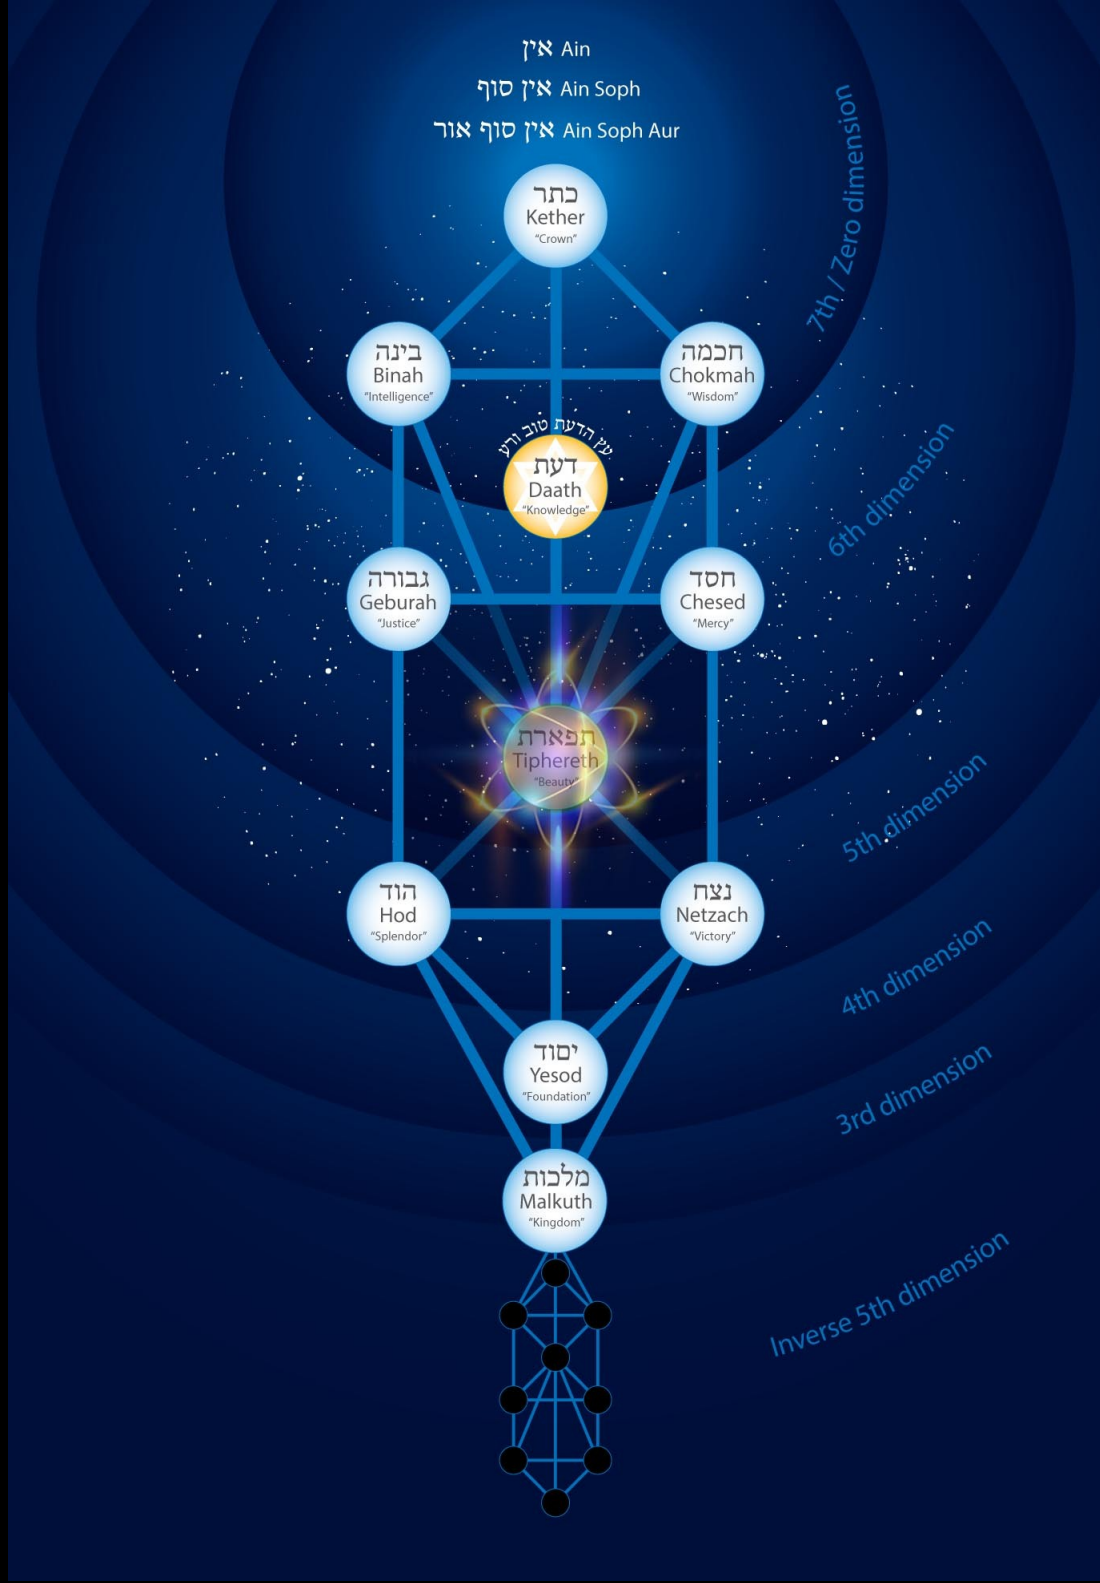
אין Ain
אין סוף Ain Soph
אין סוף אור Ain Soph Aur

7th / Zero dimension

כתר
Kether
"Crown"

בינה
Binah
"Intelligence"

חכמה
Chokmah
"Wisdom"

עץ הדעת טוב ורע
דעת
Daath
"Knowledge"

6th dimension

גבורה
Geburah
"Justice"

חסד
Chesed
"Mercy"

תפארת
Tiphereth
"Beauty"

5th dimension

הוד
Hod
"Splendor"

נצח
Netzach
"Victory"

4th dimension

יסוד
Yesod
"Foundation"

3rd dimension

מלכות
Malkuth
"Kingdom"

Inverse 5th dimension